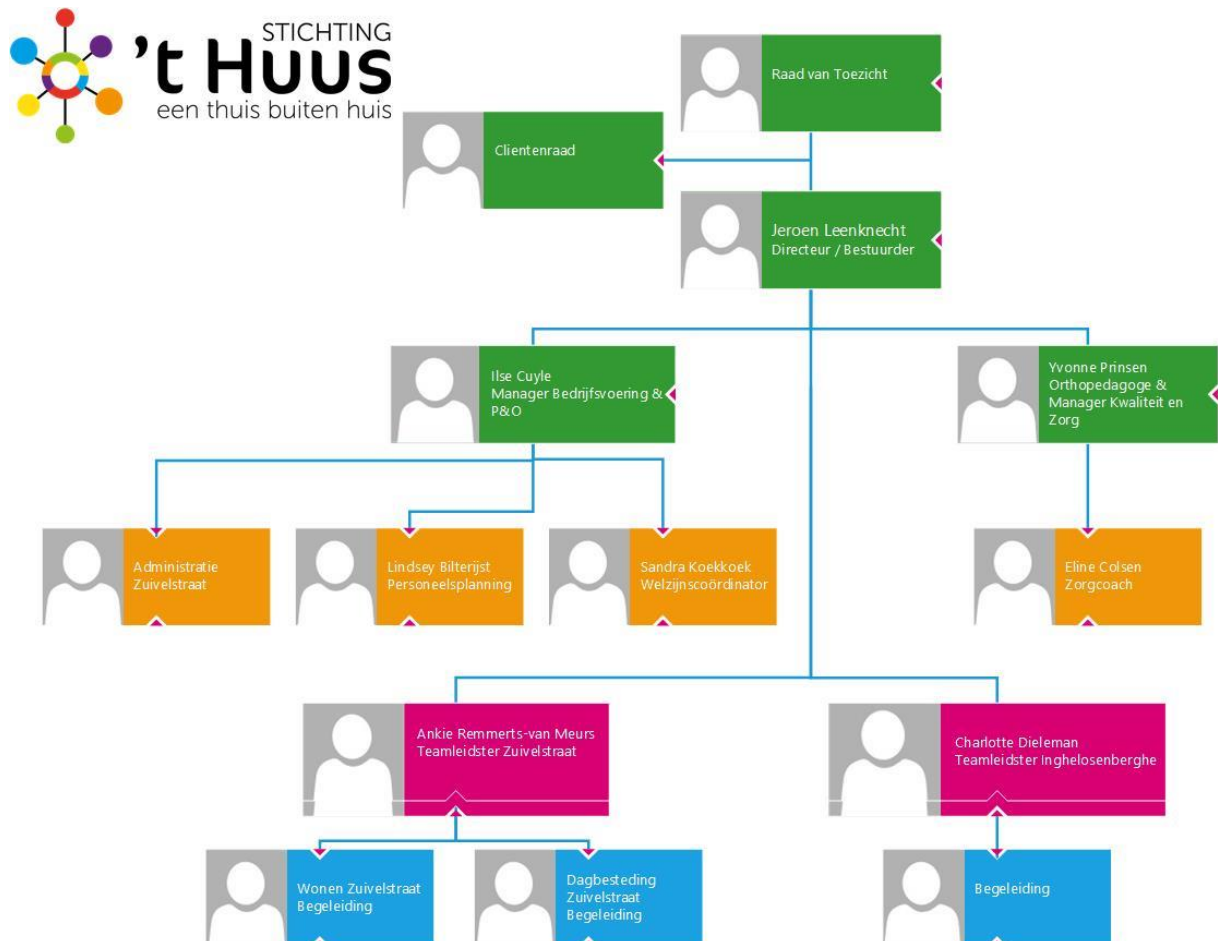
STICHTING
't Huus
een thuis buiten huis

Raad van Toezicht

Clientenraad

Jeroen Leenknecht
Directeur / Bestuurder

Ilse Cuyle
Manager Bedrijfsvoering & P&O

Yvonne Prinsen
Orthopedagoge & Manager Kwaliteit en Zorg

Administratie
Zuivelstraat

Lindsey Bilterijst
Personeelsplanning

Sandra Koekkoek
Welzijnscoördinator

Eline Colsen
Zorgcoach

Ankie Remmerts-van Meurs
Teamleidster Zuivelstraat

Charlotte Dieleman
Teamleidster Inghelosenberghe

Wonen Zuivelstraat
Begeleiding

Dagbesteding
Zuivelstraat
Begeleiding

Begeleiding